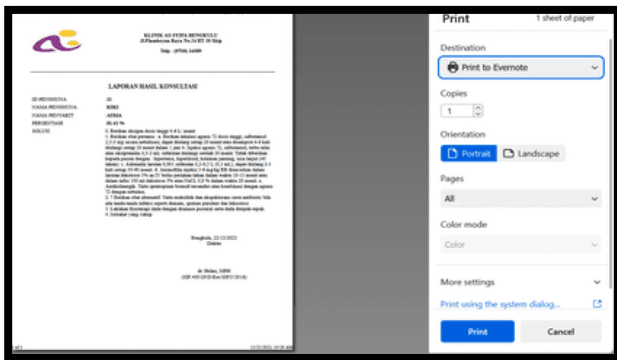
KLINIK AS-SYIFA BENGKULU
Jl.Flamboyan Raya No.16 RT 30 Skip
Telp : (0736) 14400

LAPORAN HASIL KONSULTASI

ID PENGGUNA : 20
NAMA PENGGUNA : RIKI
NAMA PENYAKIT : ASMA
PERSENTASE : 85.41 %
SOLUSI : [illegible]

Bengkulu, 22/12/2022
Dokter

dr. Mulan, MPH
(SIP 449/20/II/Dinkes/VIII/2018)

Print
1 sheet of paper
Destination
Print to Evernote
Copies
1
Orientation
Portrait
Landscape
Pages
All
Color mode
Color
More settings
Print using the system dialog...
Print
Cancel